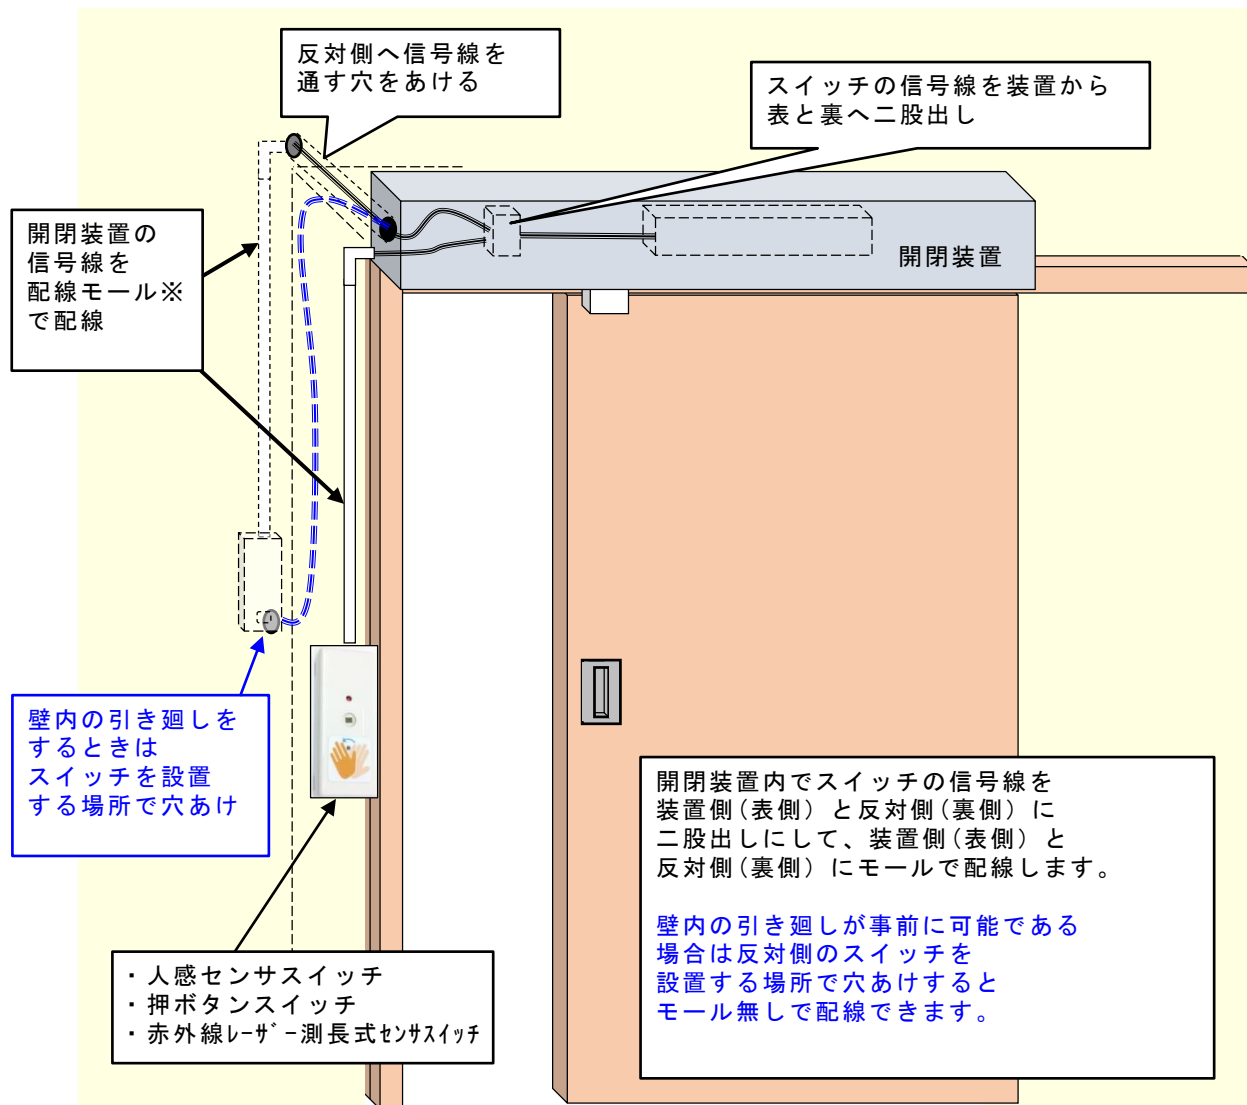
反対側へ信号線を通す穴をあける

スイッチの信号線を装置から表と裏へ二股出し

開閉装置の信号線を配線モール※で配線

開閉装置

壁内の引き廻しをするときはスイッチを設置する場所で穴あけ

開閉装置内でスイッチの信号線を装置側（表側）と反対側（裏側）に二股出しにして、装置側（表側）と反対側（裏側）にモールで配線します。

壁内の引き廻しが事前に可能である場合は反対側のスイッチを設置する場所で穴あけするとモール無しで配線できます。

・人感センサスイッチ
・押ボタンスイッチ
・赤外線ﾚｰｻﾞｰ測長式ｾﾝｻｽｲｯﾁ